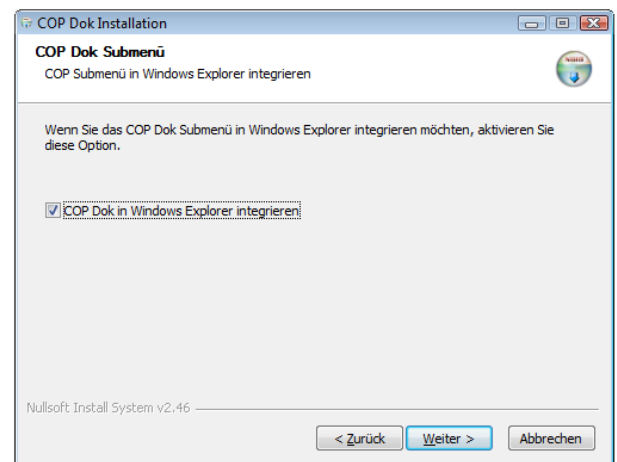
COP Dok Installation

COP Dok Submenü
COP Submenü in Windows Explorer integrieren

Wenn Sie das COP Dok Submenü in Windows Explorer integrieren möchten, aktivieren Sie diese Option.

COP Dok in Windows Explorer integrieren

Nullsoft Install System v2.46

< Zurück
Weiter >
Abbrechen